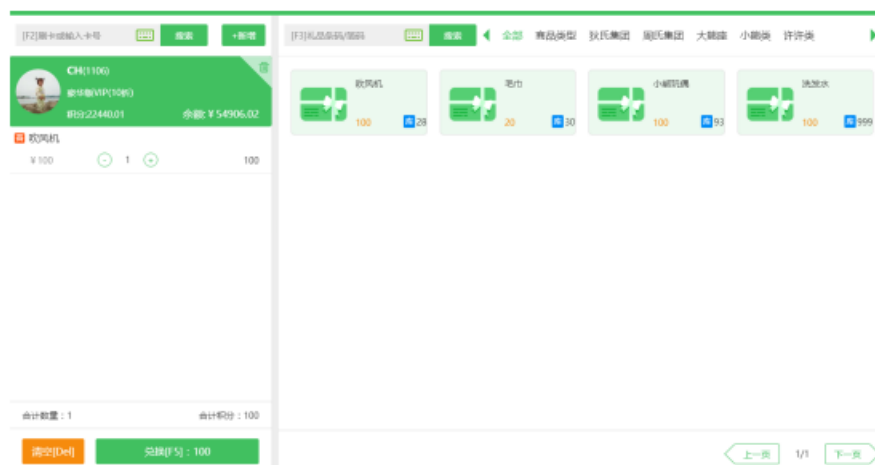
[F2]刷卡或输入卡号
搜索
+新增
CH(1106)
豪华版VIP(10折)
积分:22440.01
余额: ¥54906.02
换 吹风机
¥100
1
100
合计数量：1
合计积分：100
清空[Del]
兑换[F5]：100

[F3]礼品条码/简码
搜索
全部
商品类型
狄氏集团
周氏集团
大雕塑
小雕像
许许类

吹风机
100
库 28

毛巾
20
库 30

小浣熊玩偶
100
库 93

洗发水
100
库 999

上一页
1/1
下一页